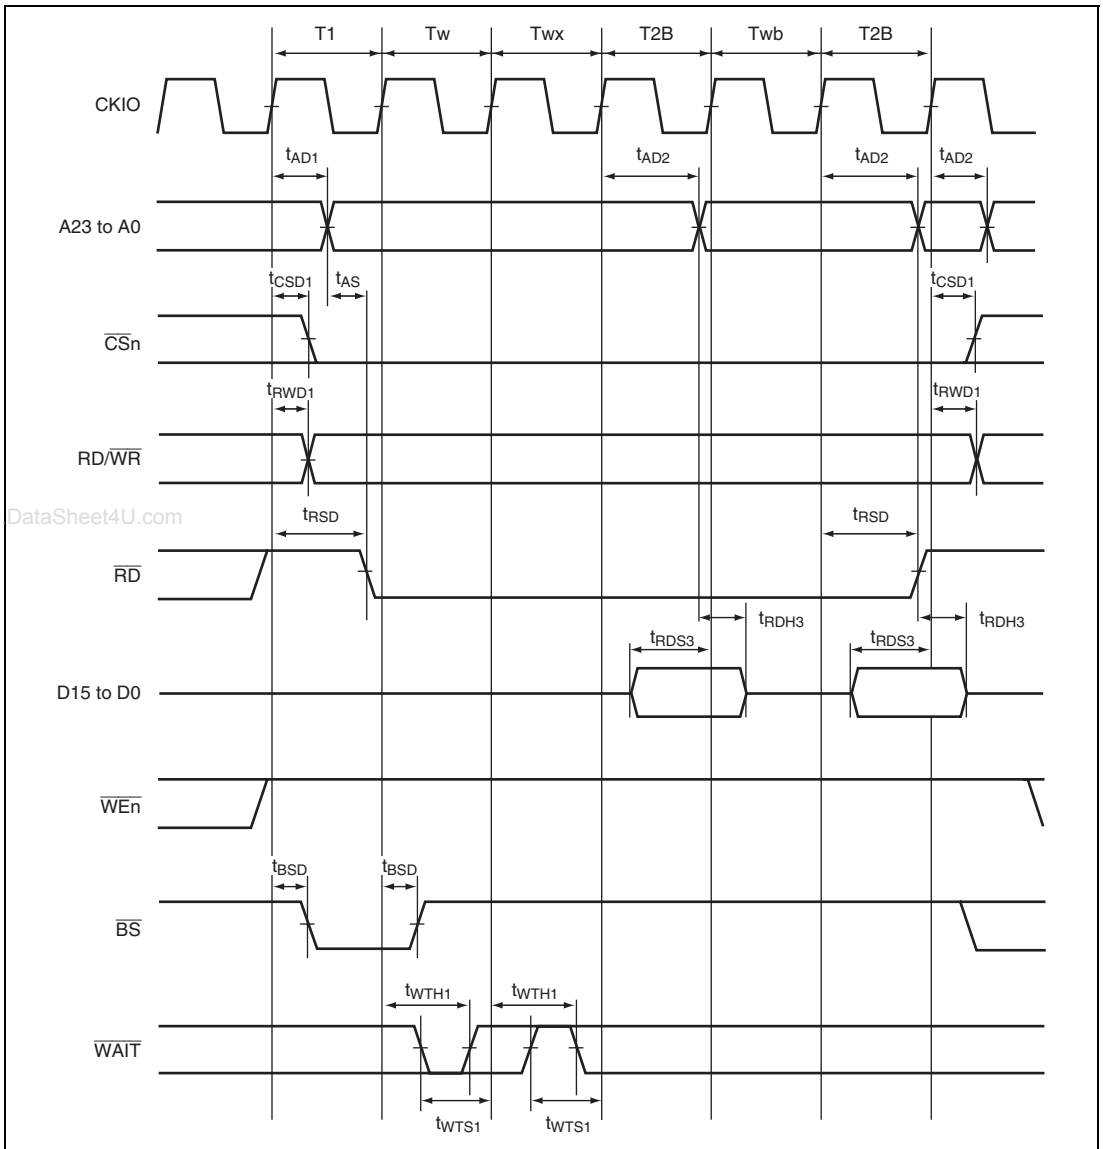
T1 Tw Twx T2B Twb T2B

CKIO

$t_{AD1}$ $t_{AD2}$ $t_{AD2}$ $t_{AD2}$

A23 to A0

$t_{CSD1}$ $t_{AS}$ $t_{CSD1}$

$\overline{CS}$n

$t_{RWD1}$ $t_{RWD1}$

RD/$\overline{WR}$

DataSheet4U.com

$t_{RSD}$ $t_{RSD}$

$\overline{RD}$

$t_{RDH3}$ $t_{RDH3}$

$t_{RDS3}$ $t_{RDS3}$

D15 to D0

$\overline{WE}$n

$t_{BSD}$ $t_{BSD}$

$\overline{BS}$

$t_{WTH1}$ $t_{WTH1}$

$\overline{WAIT}$

$t_{WTS1}$ $t_{WTS1}$